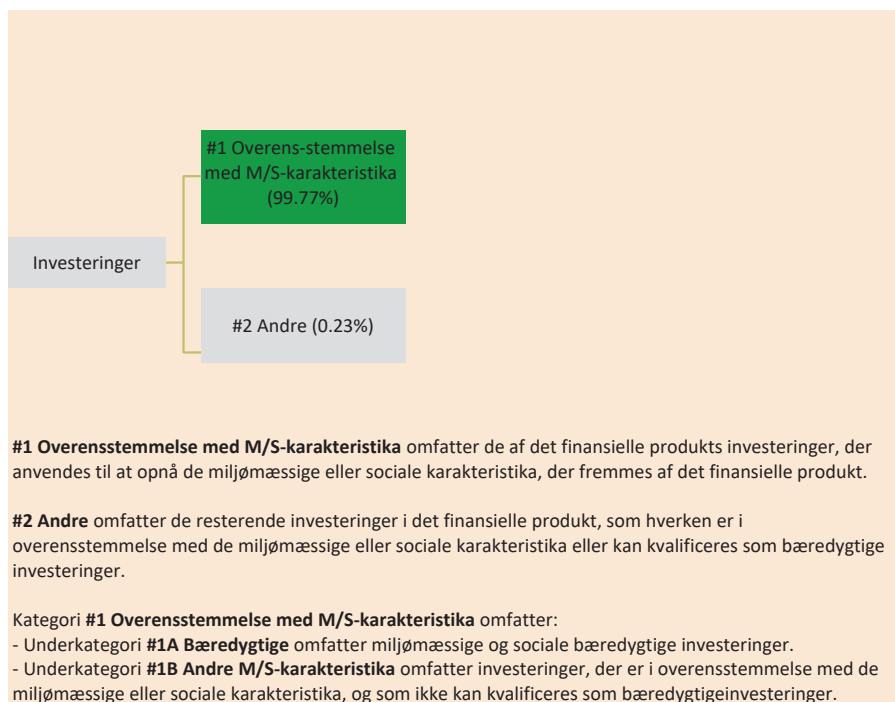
#1 Overens-stemmelse med M/S-karakteristika (99.77%)

Investeringer

#2 Andre (0.23%)

**#1 Overensstemmelse med M/S-karakteristika** omfatter de af det finansielle produkts investeringer, der anvendes til at opnå de miljømæssige eller sociale karakteristika, der fremmes af det finansielle produkt.

**#2 Andre** omfatter de resterende investeringer i det finansielle produkt, som hverken er i overensstemmelse med de miljømæssige eller sociale karakteristika eller kan kvalificeres som bæredygtige investeringer.

Kategori **#1 Overensstemmelse med M/S-karakteristika** omfatter:
- Underkategori **#1A Bæredygtige** omfatter miljømæssige og sociale bæredygtige investeringer.
- Underkategori **#1B Andre M/S-karakteristika** omfatter investeringer, der er i overensstemmelse med de miljømæssige eller sociale karakteristika, og som ikke kan kvalificeres som bæredygtigeinvesteringer.